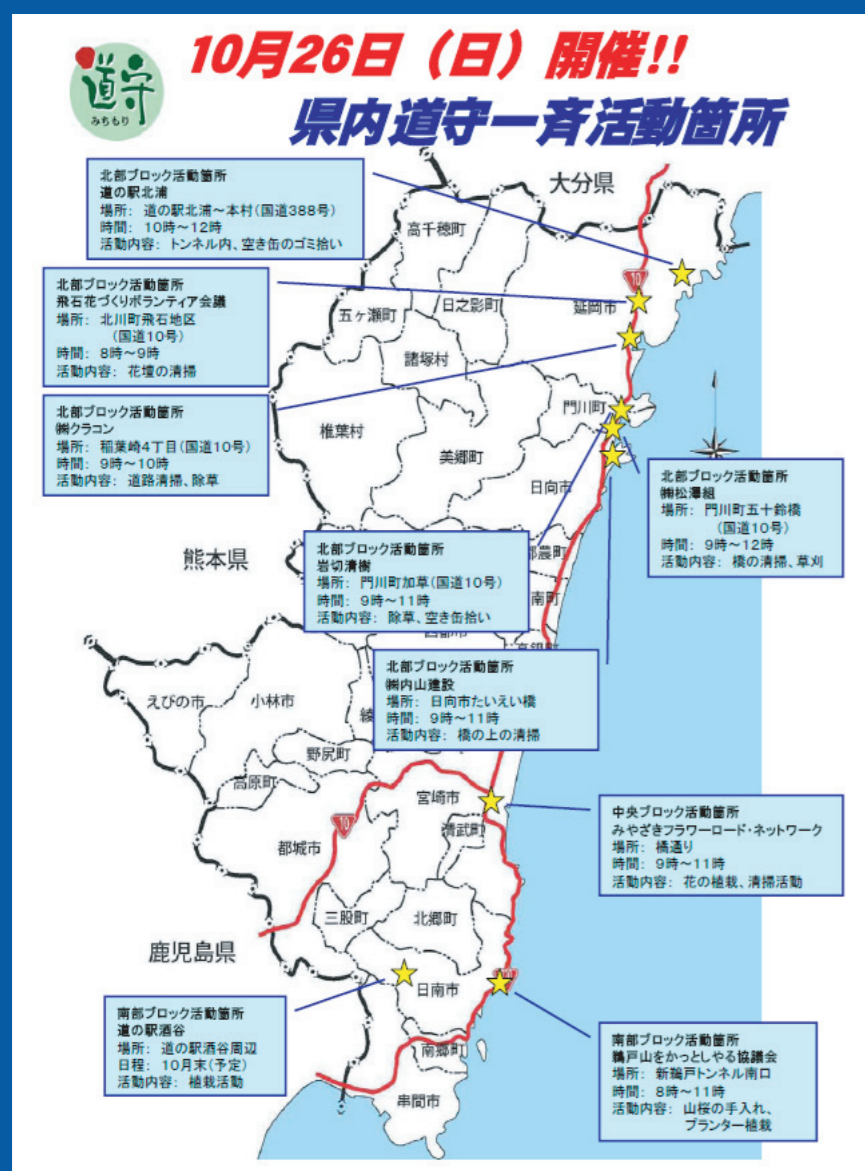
道守
みちもり

10月26日（日）開催!!
県内道守一斉活動箇所

北部ブロック活動箇所
道の駅北浦
場所：道の駅北浦～本村（国道388号）
時間：10時～12時
活動内容：トンネル内、空き缶のゴミ拾い

北部ブロック活動箇所
飛石花づくりボランティア会議
場所：北川町飛石地区（国道10号）
時間：8時～9時
活動内容：花壇の清掃

北部ブロック活動箇所
㈱クラコン
場所：稲葉崎4丁目（国道10号）
時間：9時～10時
活動内容：道路清掃、除草

北部ブロック活動箇所
岩切清樹
場所：門川町加草（国道10号）
時間：9時～11時
活動内容：除草、空き缶拾い

北部ブロック活動箇所
㈱内山建設
場所：日向市たいえい橋
時間：9時～11時
活動内容：橋の上の清掃

北部ブロック活動箇所
㈱松瀞組
場所：門川町五十鈴橋（国道10号）
時間：9時～12時
活動内容：橋の清掃、草刈

中央ブロック活動箇所
みやざきフラワーロード・ネットワーク
場所：橘通り
時間：9時～11時
活動内容：花の植栽、清掃活動

南部ブロック活動箇所
道の駅酒谷
場所：道の駅酒谷周辺
日程：10月末（予定）
活動内容：植栽活動

南部ブロック活動箇所
鵜戸山をかっとしやる協議会
場所：新鵜戸トンネル南口
時間：8時～11時
活動内容：山桜の手入れ、プランター植栽

大分県
高千穂町
日之影町
五ヶ瀬町
延岡市
諸塚村
門川町
椎葉村
美郷町
日向市
熊本県
都農町
川南町
えびの市
小林市
綾
野尻町
高原町
宮崎市
清武町
都城市
三股町
北郷町
鹿児島県
日南市
南郷町
串間市
10
10
10